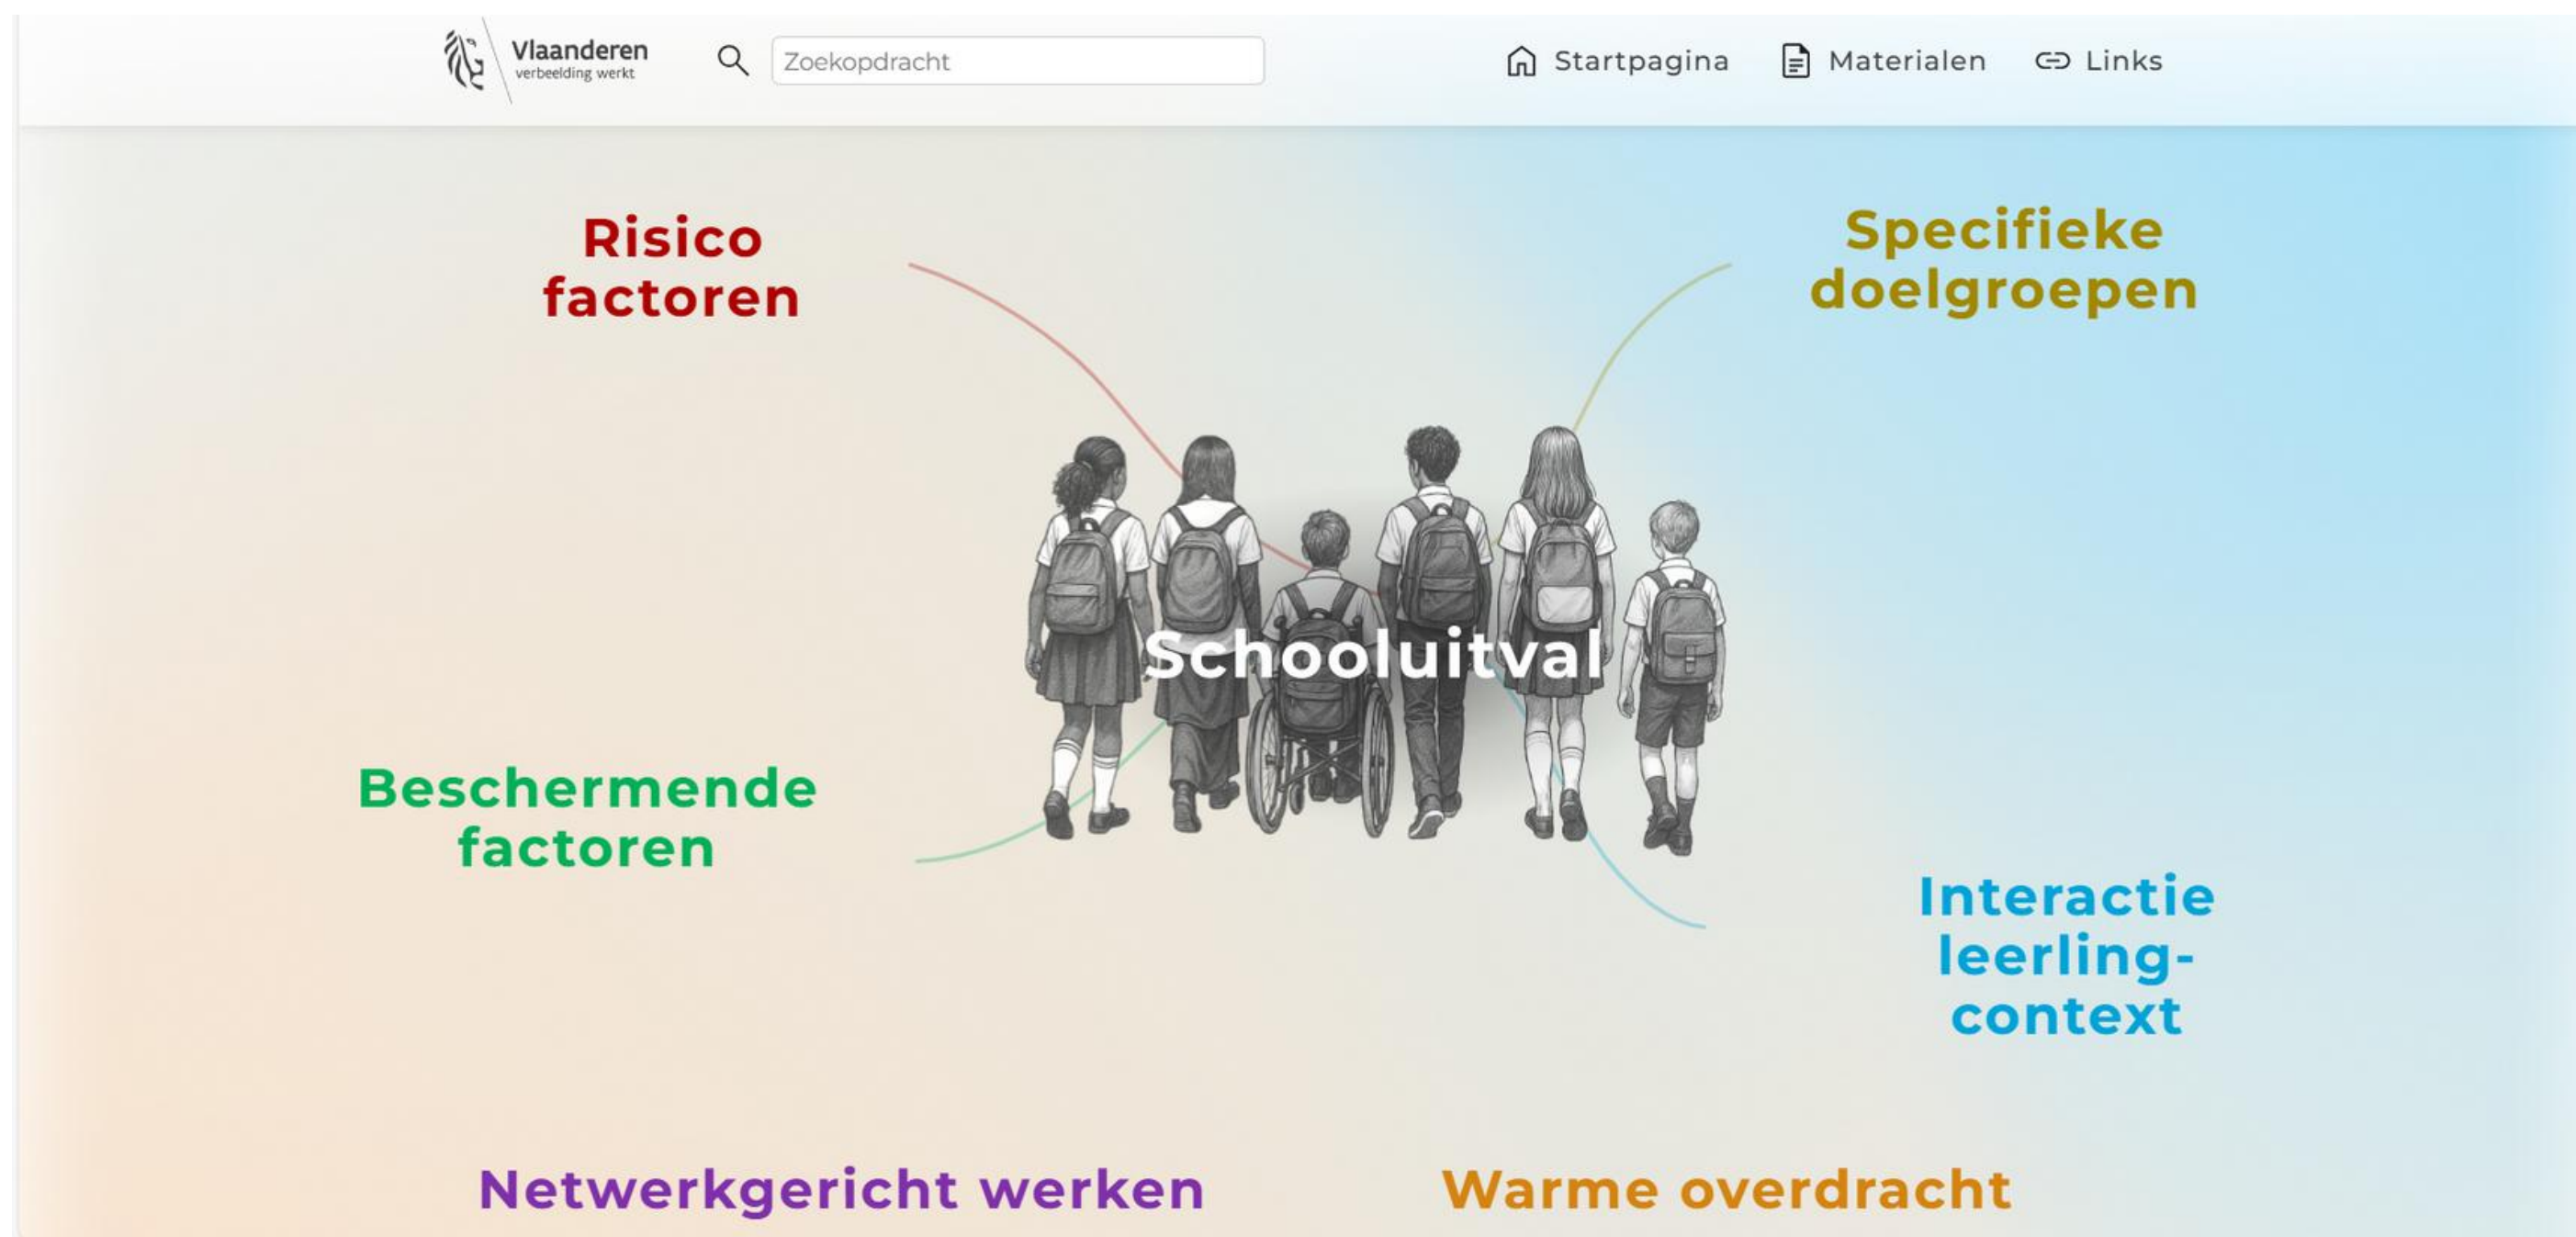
Vlaanderen
verbeelding werkt

Zoekopdracht

Startpagina Materialen Links

Risico factoren

Specifieke doelgroepen

Schooluitval

Beschermende factoren

Interactie leerling-context

Netwerkgericht werken

Warme overdracht